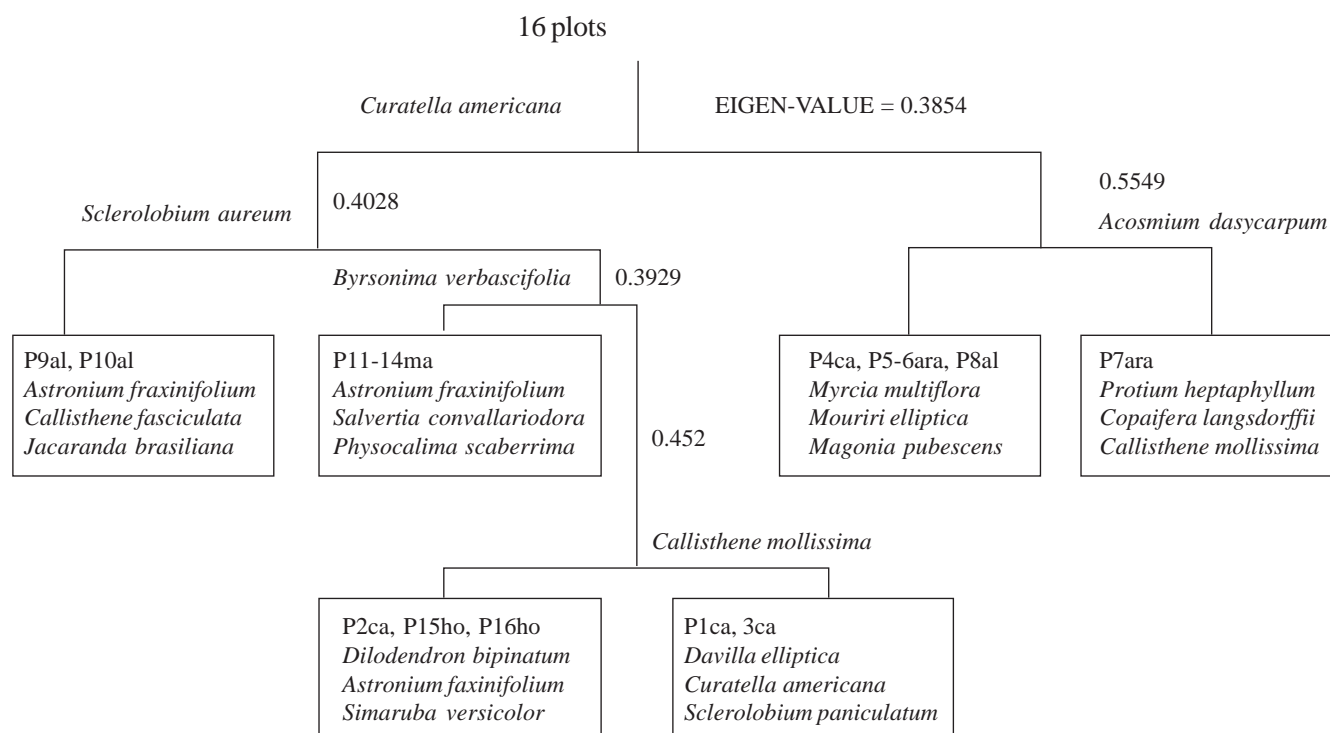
16 plots

Curatella americana

EIGEN-VALUE = 0.3854

Sclerolobium aureum

0.4028

0.5549

Acosmium dasycarpum

Byrsonima verbascifolia

0.3929

P9al, P10al
Astronium fraxinifolium
Callisthene fasciculata
Jacaranda brasiliana

P11-14ma
Astronium fraxinifolium
Salvertia convallariodora
Physocalima scaberrima

0.452

P4ca, P5-6ara, P8al
Myrcia multiflora
Mouriri elliptica
Magonia pubescens

P7ara
Protium heptaphyllum
Copaifera langsdorffii
Callisthene mollissima

Callisthene mollissima

P2ca, P15ho, P16ho
Dilodendron bipinatum
Astronium faxinifolium
Simaruba versicolor

P1ca, 3ca
Davilla elliptica
Curatella americana
Sclerolobium paniculatum